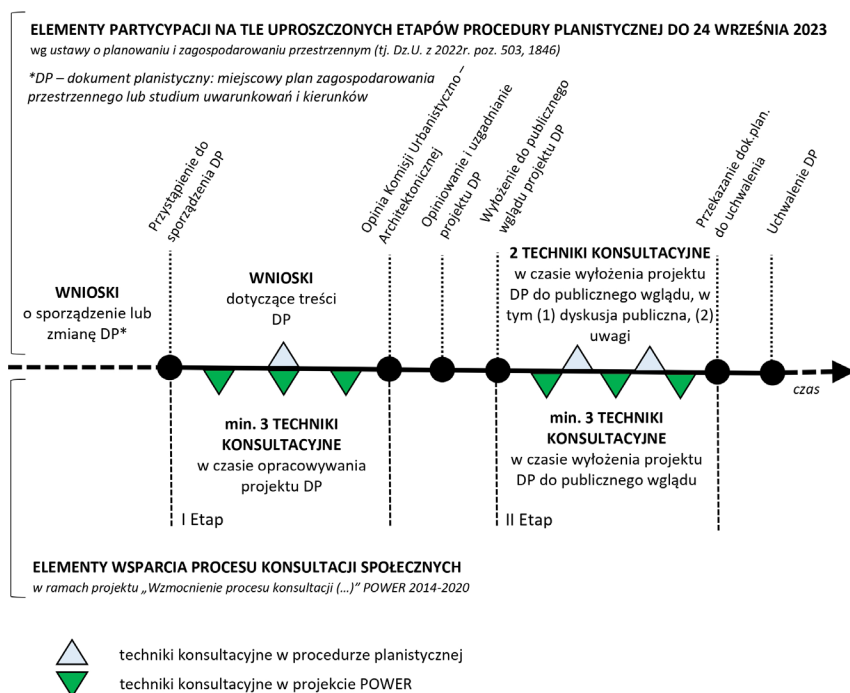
ELEMENTY PARTYCYPACJI NA TLE UPROSZCZONYCH ETAPÓW PROCEDURY PLANISTYCZNEJ DO 24 WRZEŚNIA 2023
wg ustawy o planowaniu i zagospodarowaniu przestrzennym (tj. Dz.U. z 2022r. poz. 503, 1846)

*DP – dokument planistyczny: miejscowy plan zagospodarowania przestrzennego lub studium uwarunkowań i kierunków

Przystąpienie do sporządzenia DP

Opinia Komisji Urbanistyczno – Architektonicznej

Opiniowanie i uzgadnianie projektu DP

Wyłożenie do publicznego wglądu projektu DP

Przekazanie dok.plan. do uchwalenia

Uchwalenie DP

WNIOSKI
o sporządzenie lub zmianę DP*

WNIOSKI
dotyczące treści DP

2 TECHNIKI KONSULTACYJNE
w czasie wyłożenia projektu DP do publicznego wglądu, w tym (1) dyskusja publiczna, (2) uwagi

czas

min. 3 TECHNIKI KONSULTACYJNE
w czasie opracowywania projektu DP

min. 3 TECHNIKI KONSULTACYJNE
w czasie wyłożenia projektu DP do publicznego wglądu

I Etap

II Etap

ELEMENTY WSPARCIA PROCESU KONSULTACJI SPOŁECZNYCH
w ramach projektu „Wzmocnienie procesu konsultacji (...)" POWER 2014-2020

techniki konsultacyjne w procedurze planistycznej
techniki konsultacyjne w projekcie POWER